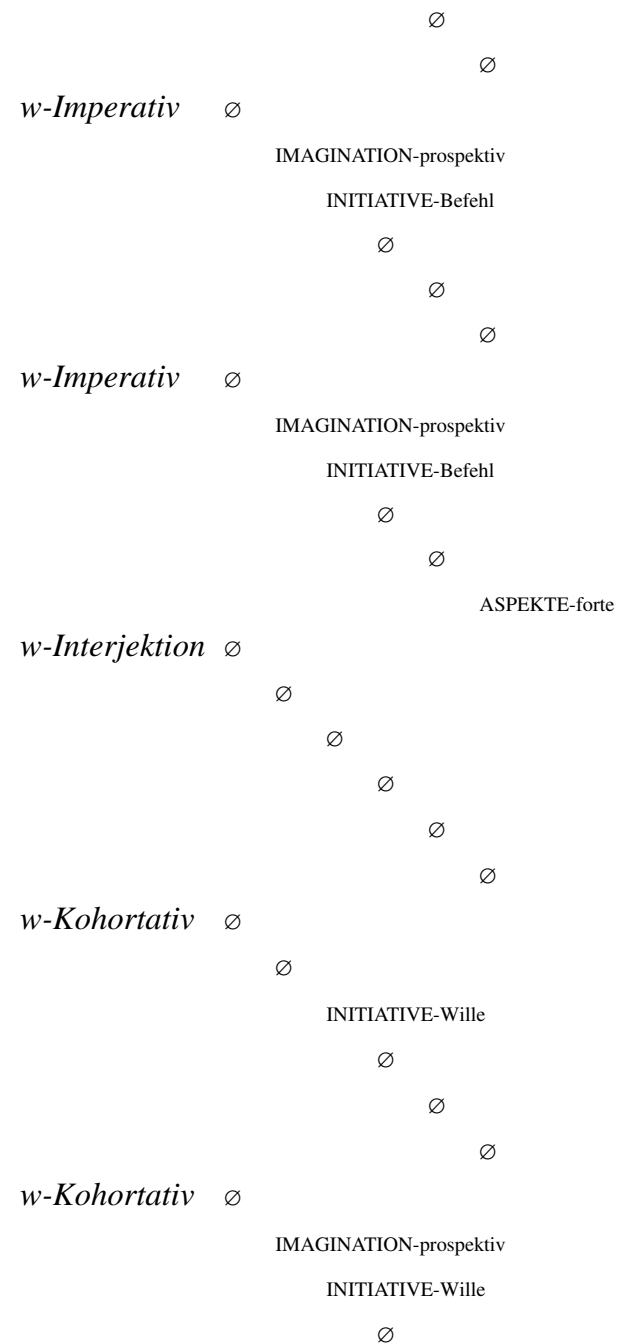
$\varnothing$

$\varnothing$

*w-Imperativ* $\varnothing$

IMAGINATION-prospektiv

INITIATIVE-Befehl

$\varnothing$

$\varnothing$

$\varnothing$

*w-Imperativ* $\varnothing$

IMAGINATION-prospektiv

INITIATIVE-Befehl

$\varnothing$

$\varnothing$

ASPEKTE-forte

*w-Interjektion* $\varnothing$

$\varnothing$

$\varnothing$

$\varnothing$

$\varnothing$

$\varnothing$

*w-Kohortativ* $\varnothing$

$\varnothing$

INITIATIVE-Wille

$\varnothing$

$\varnothing$

$\varnothing$

*w-Kohortativ* $\varnothing$

IMAGINATION-prospektiv

INITIATIVE-Wille

$\varnothing$